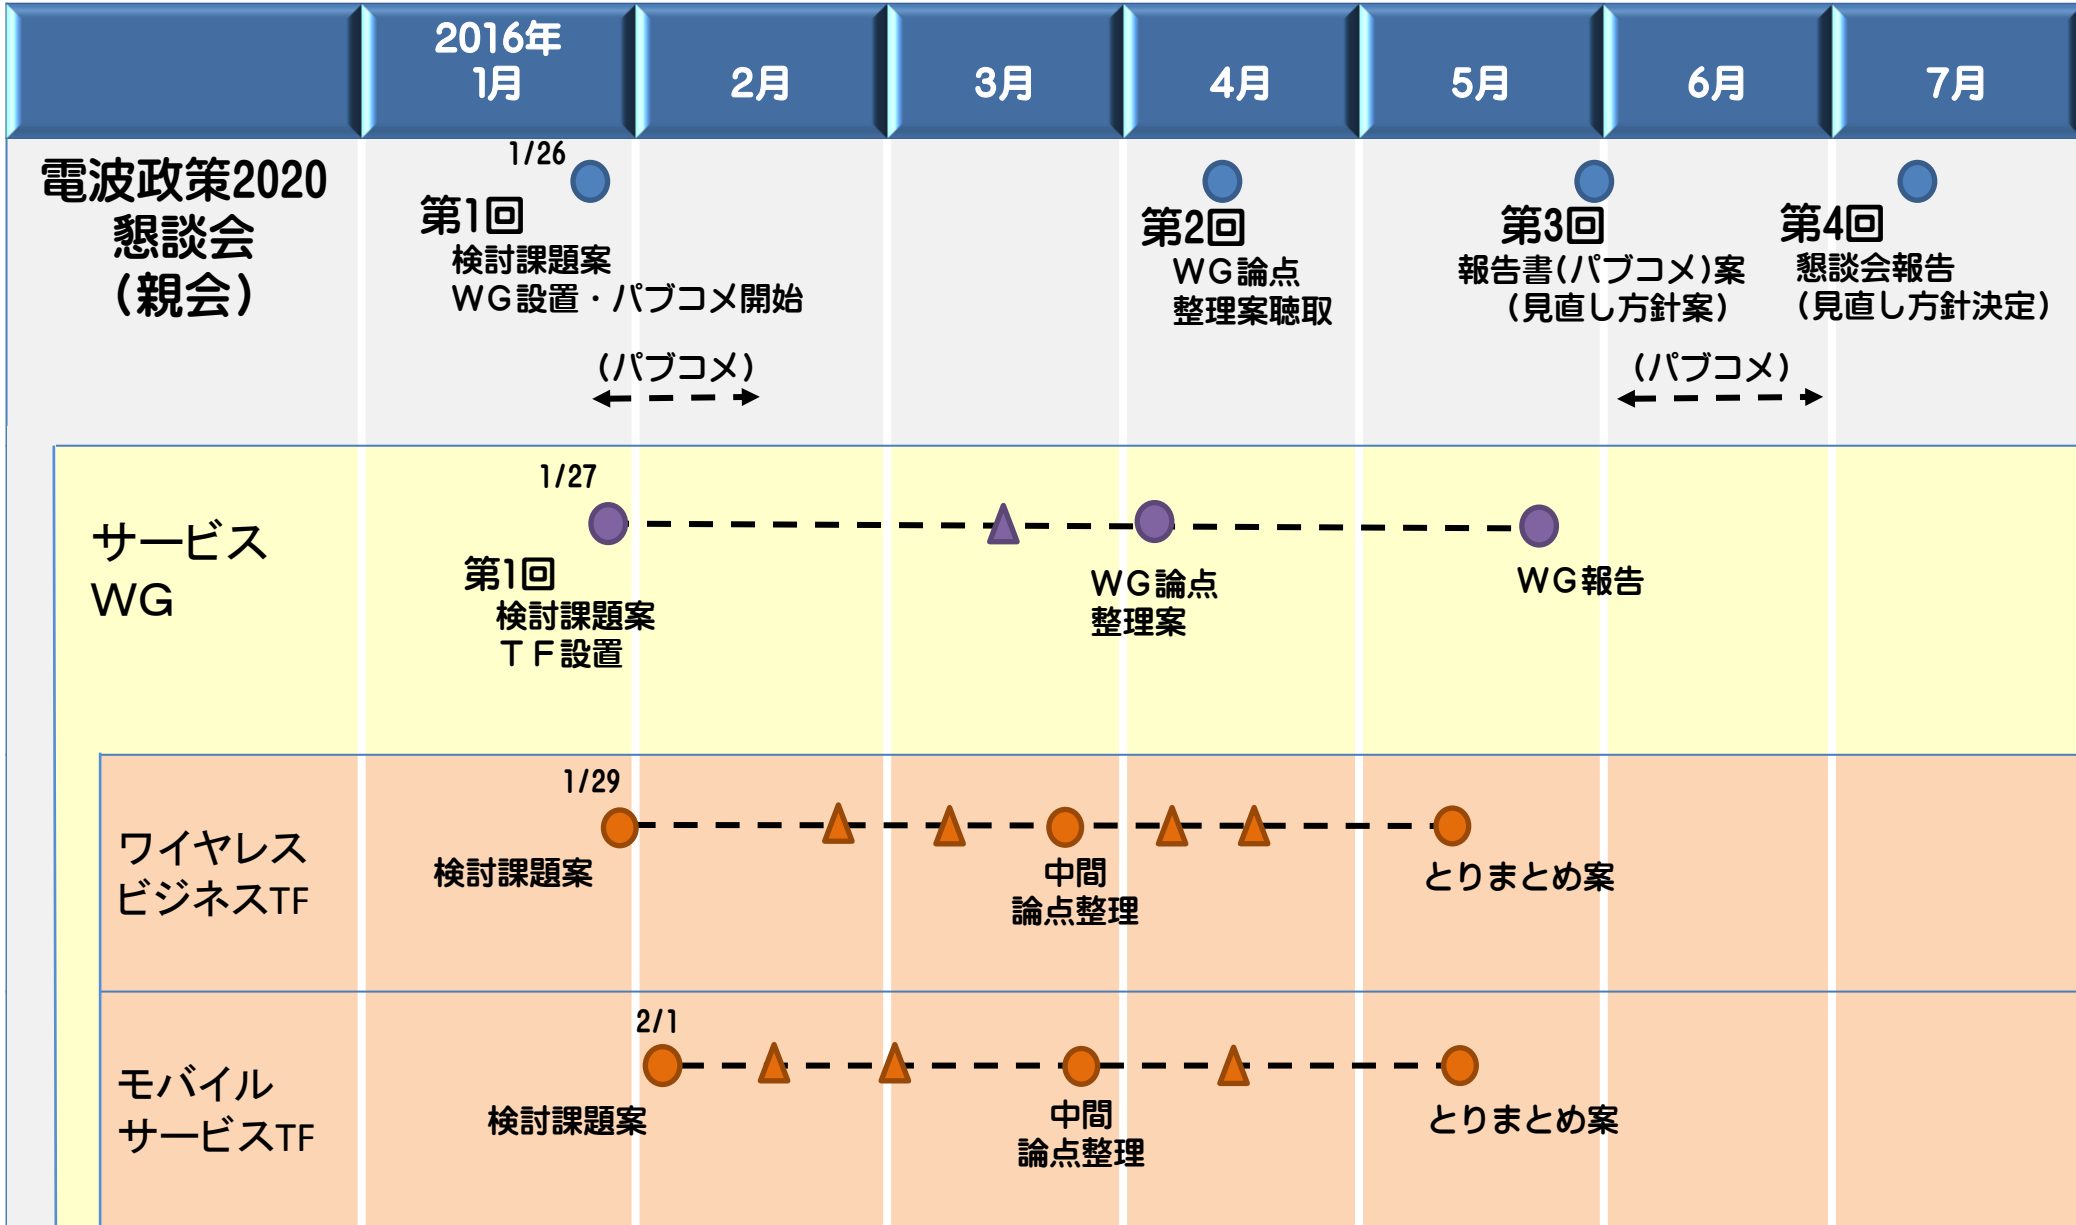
2016年 1月 | 2月 | 3月 | 4月 | 5月 | 6月 | 7月

電波政策2020 懇談会 (親会)

1/26
第1回
検討課題案
WG設置・パブコメ開始

(パブコメ)

第2回
WG論点
整理案聴取

第3回
報告書(パブコメ)案
(見直し方針案)

(パブコメ)

第4回
懇談会報告
(見直し方針決定)

サービス WG

1/27
第1回
検討課題案
TF設置

WG論点
整理案

WG報告

ワイヤレス ビジネスTF

1/29
検討課題案

中間
論点整理

とりまとめ案

モバイル サービスTF

2/1
検討課題案

中間
論点整理

とりまとめ案